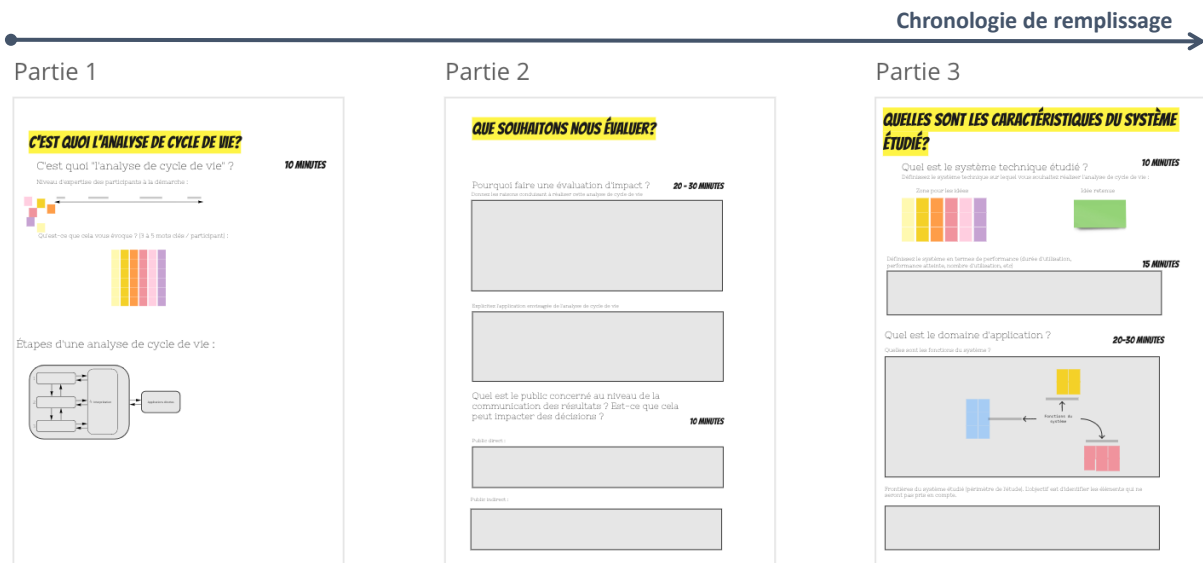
Chronologie de remplissage

Partie 1

C'EST QUOI L'ANALYSE DE CYCLE DE VIE?

C'est quoi "l'analyse de cycle de vie" ?

10 MINUTES

Niveau d'expertise des participants à la démarche :

Qu'est-ce que cela vous évoque ? (3 à 5 mots-clés / participant) :

Étapes d'une analyse de cycle de vie :

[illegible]

Partie 2

QUE SOUHAITONS NOUS ÉVALUER?

Pourquoi faire une évaluation d'impact ?

20 - 30 MINUTES

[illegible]

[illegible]

Quel est le public concerné au niveau de la communication des résultats ? Est-ce que cela peut impacter des décisions ?

10 MINUTES

Public direct :

Public indirect :

Partie 3

QUELLES SONT LES CARACTÉRISTIQUES DU SYSTÈME ÉTUDIÉ?

Quel est le système technique étudié ?

10 MINUTES

Définissez le système technique sur lequel vous souhaitez réaliser l'analyse de cycle de vie :

Zone pour les idées

Idée retenue

Définissez le système en termes de performance (durée d'utilisation, performance atteinte, nombre d'utilisation, etc)

15 MINUTES

Quel est le domaine d'application ?

20-30 MINUTES

Quelles sont les fonctions du système ?

Fonction du système

Frontières du système étudié (périmètre de l'étude). L'objectif est d'identifier les éléments qui ne seront pas pris en compte.